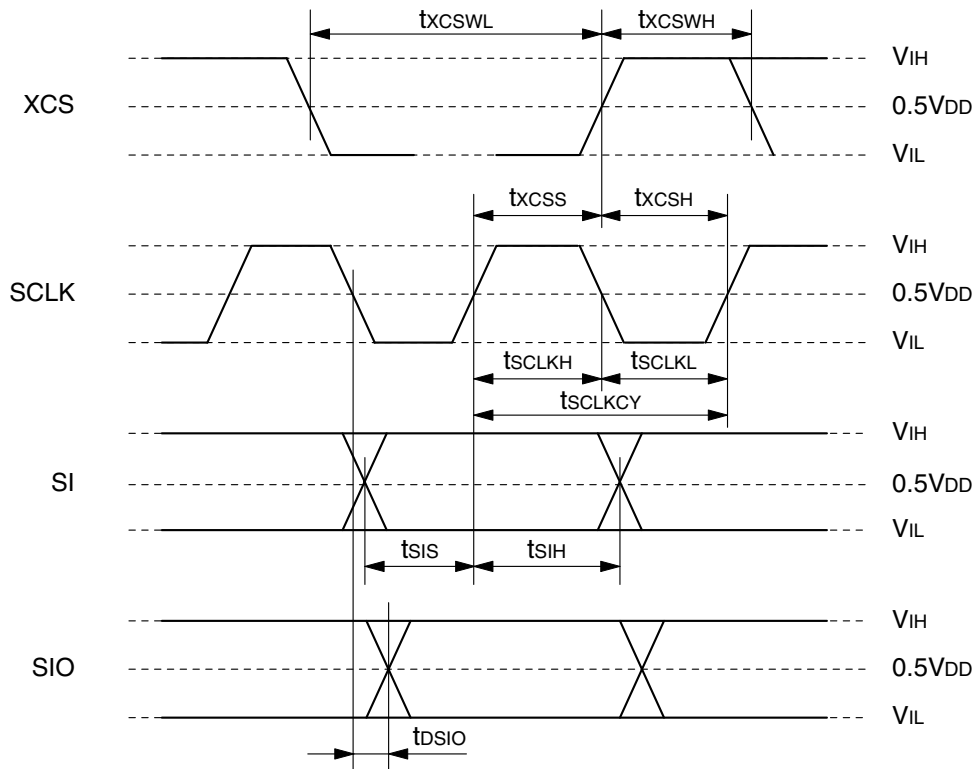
$t_{XCSWL}$ $t_{XCSWH}$

XCS

$V_{IH}$

$0.5V_{DD}$

$V_{IL}$

$t_{XCSS}$ $t_{XCSH}$

SCLK

$V_{IH}$

$0.5V_{DD}$

$V_{IL}$

$t_{SCLKH}$ $t_{SCLKL}$

$t_{SCLKCY}$

SI

$V_{IH}$

$0.5V_{DD}$

$V_{IL}$

$t_{SIS}$ $t_{SIH}$

SIO

$V_{IH}$

$0.5V_{DD}$

$V_{IL}$

$t_{DSIO}$